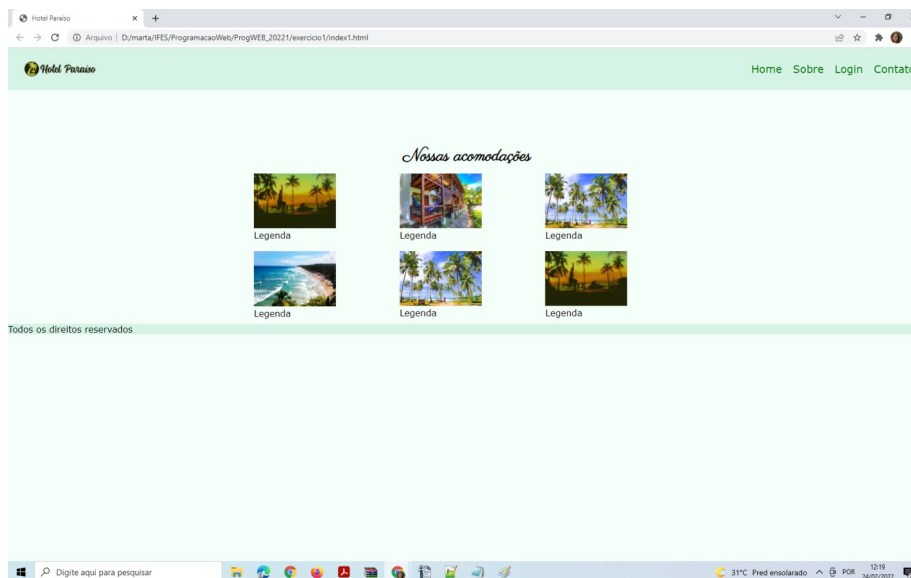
Hotel Paraiso
Arquivo | D:/marta/IFES/ProgramacaoWeb/ProgWEB_20221/exercicio1/index1.html

Hotel Paraiso

Home Sobre Login Contat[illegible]

Nossas acomodações

Legenda
Legenda
Legenda
Legenda
Legenda
Legenda

Todos os direitos reservados

Digite aqui para pesquisar
31°C Pred ensolarado POR 12:19 24/02/2022